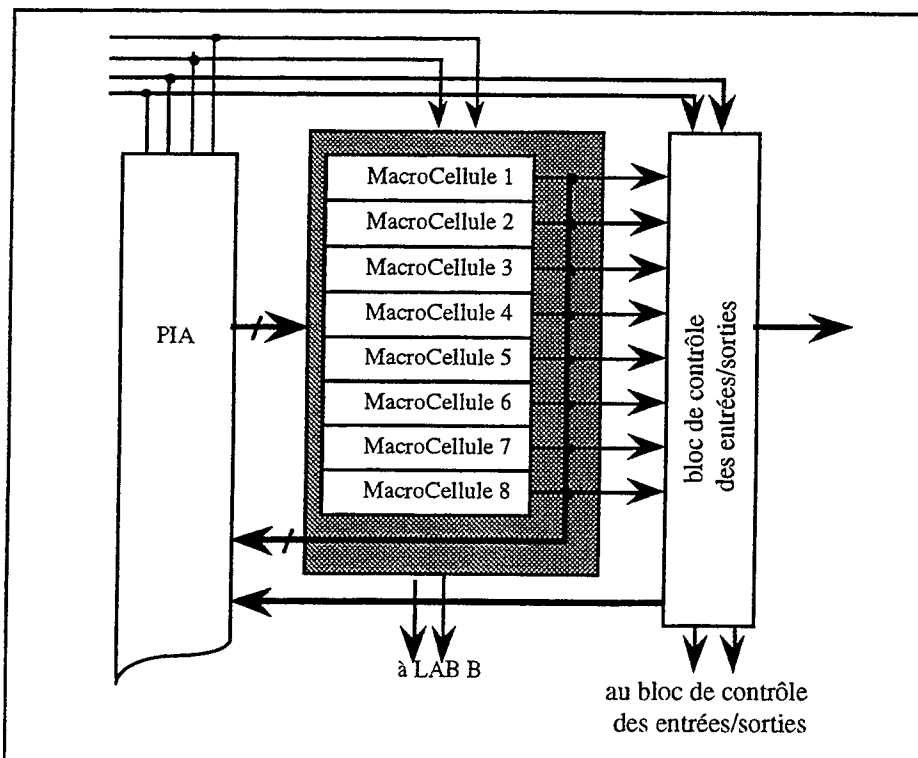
PIA

MacroCellule 1
MacroCellule 2
MacroCellule 3
MacroCellule 4
MacroCellule 5
MacroCellule 6
MacroCellule 7
MacroCellule 8

bloc de contrôle des entrées/sorties

à LAB B

au bloc de contrôle des entrées/sorties